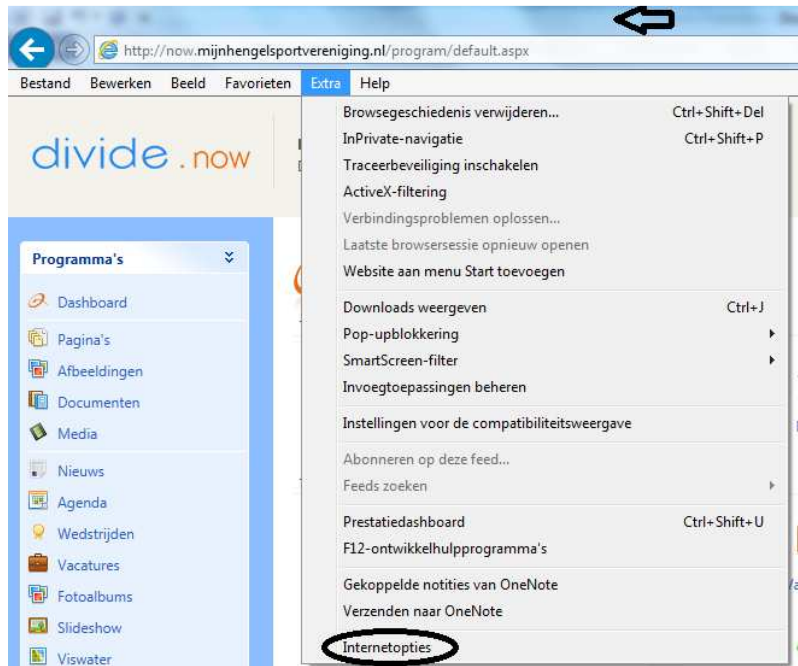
http://now.mijnhengelsportvereniging.nl/program/default.aspx

Bestand Bewerken Beeld Favorieten Extra Help

divide.now

Programma's

Dashboard
Pagina's
Afbeeldingen
Documenten
Media
Nieuws
Agenda
Wedstrijden
Vacatures
Fotoalbums
Slideshow
Viswater

Browsegeschiedenis verwijderen... Ctrl+Shift+Del
InPrivate-navigatie Ctrl+Shift+P
Traceerbeveiliging inschakelen
ActiveX-filtering
Verbindingsproblemen oplossen...
Laatste browsersessie opnieuw openen
Website aan menu Start toevoegen
Downloads weergeven Ctrl+J
Pop-upblokkering
SmartScreen-filter
Invoegtoepassingen beheren
Instellingen voor de compatibiliteitsweergave
Abonneren op deze feed...
Feeds zoeken
Prestatiedashboard Ctrl+Shift+U
F12-ontwikkelhulpprogramma's
Gekoppelde notities van OneNote
Verzenden naar OneNote
Internetopties